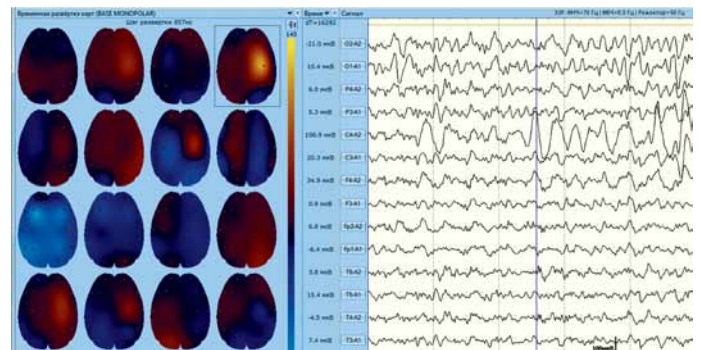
Временная развёртка карт (BASE MONOPOLAR)
Шаг развёртки: 857мс
145
Время
Сигнал
dT=16292
ЭЭГ ФВЧ=70 Гц | ФНЧ=0,5 Гц | Режектор=50 Гц
-21.5 мкВ O2A2
10.4 мкВ O1A1
6.0 мкВ P4A2
5.3 мкВ P3A1
100.9 мкВ C4A2
20.3 мкВ C3A1
24.9 мкВ F4A2
0.9 мкВ F3A1
6.8 мкВ Fp2A2
-6.4 мкВ Fp1A1
3.8 мкВ T6A2
15.4 мкВ T5A1
-4.5 мкВ T4A2
7.4 мкВ T3A1
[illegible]